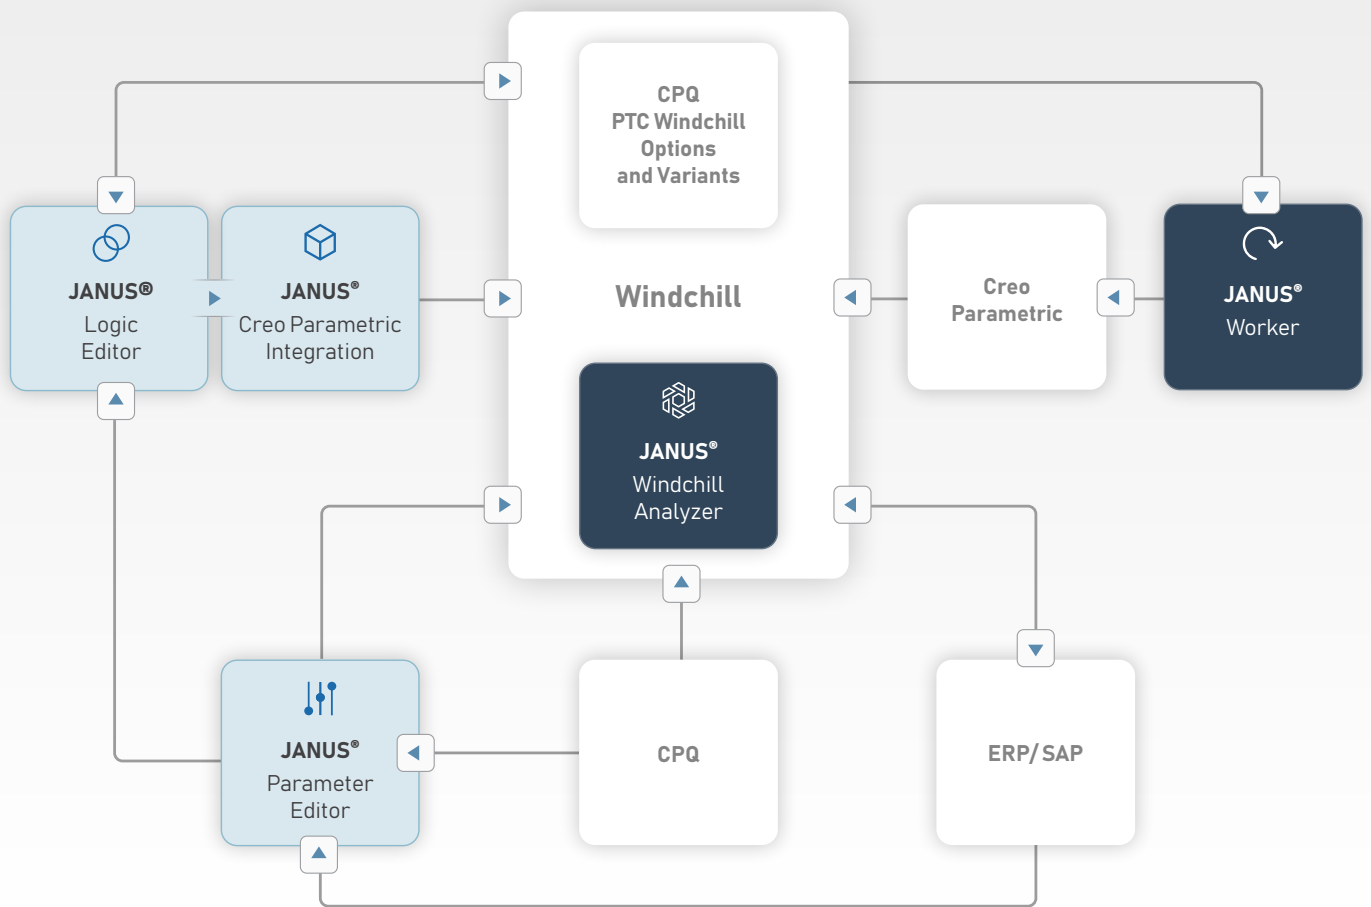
CPQ
PTC Windchill
Options
and Variants

JANUS®
Logic
Editor

JANUS®
Creo Parametric
Integration

Windchill

Creo
Parametric

JANUS®
Worker

JANUS®
Windchill
Analyzer

JANUS®
Parameter
Editor

CPQ

ERP/ SAP